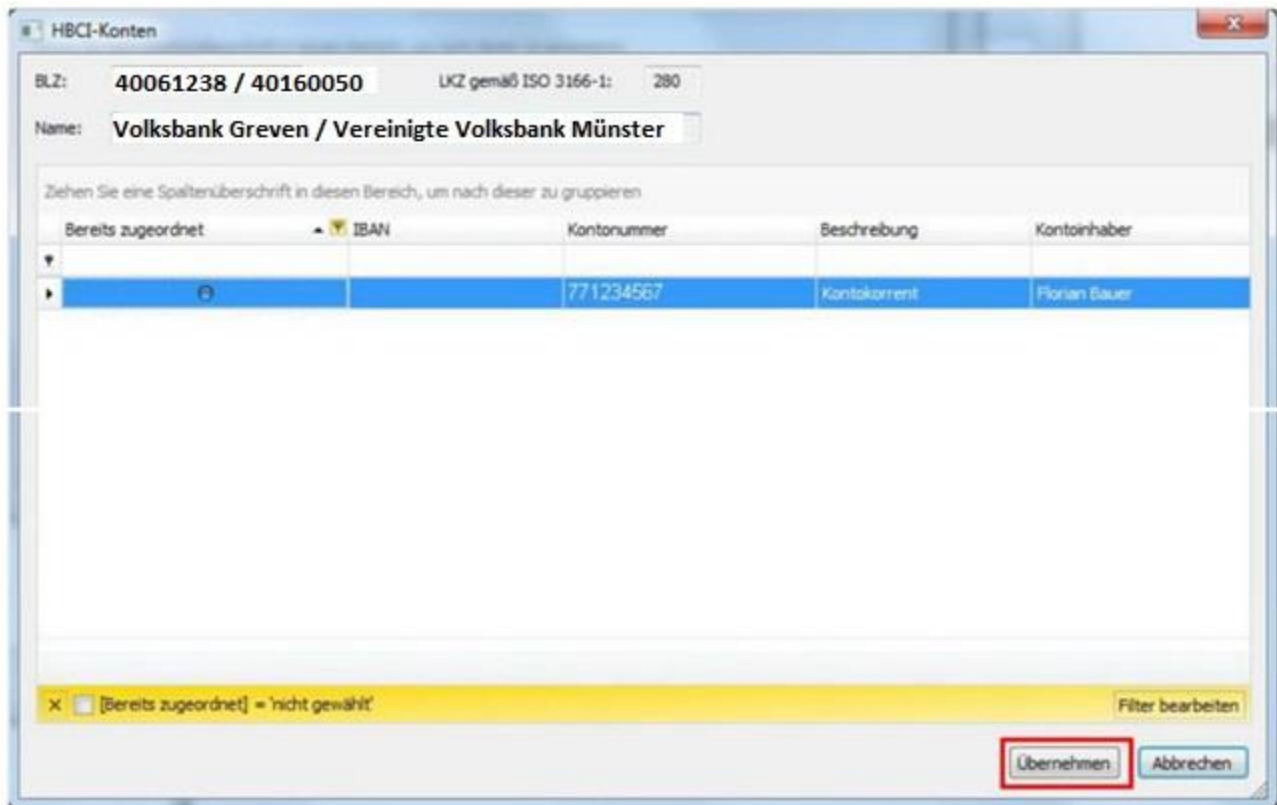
HBCI-Konten

BLZ: 40061238 / 40160050 LKZ gemäß ISO 3166-1: 280

Name: Volksbank Greven / Vereinigte Volksbank Münster

Ziehen Sie eine Spaltenüberschrift in diesen Bereich, um nach dieser zu gruppieren

| Bereits zugeordnet | IBAN | Kontonummer | Beschreibung | Kontoinhaber |
|---|---|---|---|---|
| | | | | |
| | | 771234567 | Kontokorrent | Florian Bauer |

[Bereits zugeordnet] = 'nicht gewählt'

Filter bearbeiten

Übernehmen Abbrechen